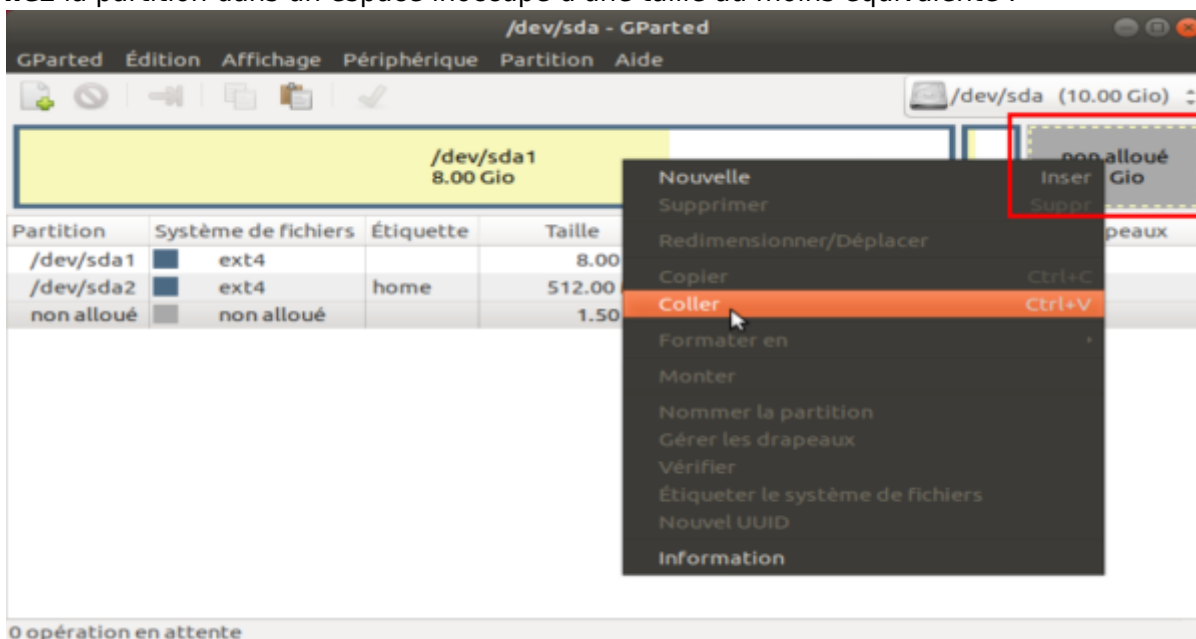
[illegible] la partition dans un espace inoccupé d'une taille au moins équivalente :

/dev/sda - GParted

GParted Édition Affichage Périphérique Partition Aide

/dev/sda (10.00 Gio)

/dev/sda1
8.00 Gio

non alloué
Gio

| Partition | Système de fichiers | Étiquette | Taille |
|---|---|---|---|
| /dev/sda1 | ext4 | | 8.00 |
| /dev/sda2 | ext4 | home | 512.00 |
| non alloué | non alloué | | 1.50 |

peaux

Nouvelle Inser
Supprimer Suppr
Redimensionner/Déplacer
Copier Ctrl+C
Coller Ctrl+V
Formater en
Monter
Nommer la partition
Gérer les drapeaux
Vérifier
Étiqueter le système de fichiers
Nouvel UUID
Information

0 opération en attente